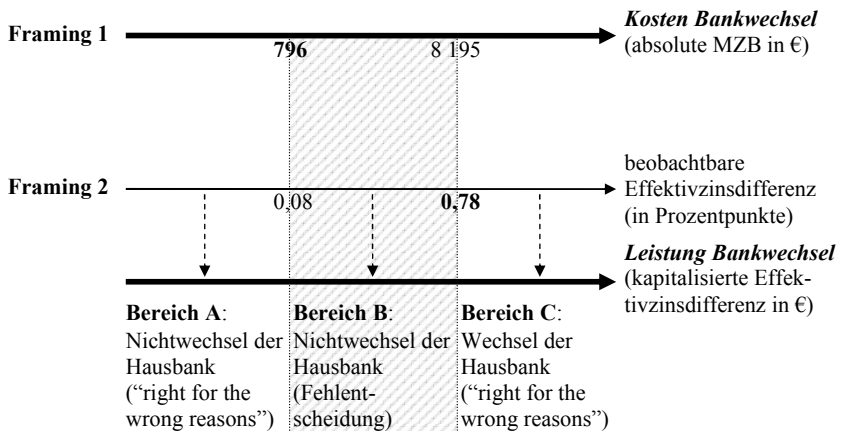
Framing 1

796

8 195

**Kosten Bankwechsel** (absolute MZB in €)

Framing 2

0,08

0,78

beobachtbare Effektivzinsdifferenz (in Prozentpunkte)

**Leistung Bankwechsel** (kapitalisierte Effektivzinsdifferenz in €)

**Bereich A**: Nichtwechsel der Hausbank (“right for the wrong reasons”)

**Bereich B**: Nichtwechsel der Hausbank (Fehlentscheidung)

**Bereich C**: Wechsel der Hausbank (“right for the wrong reasons”)